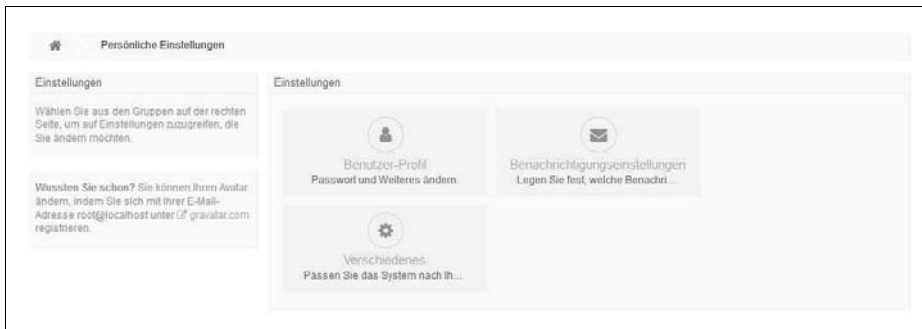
Persönliche Einstellungen

Einstellungen

Wählen Sie aus den Gruppen auf der rechten Seite, um auf Einstellungen zuzugreifen, die Sie ändern möchten.

**Wussten Sie schon?** Sie können Ihren Avatar ändern, indem Sie sich mit Ihrer E-Mail-Adresse root@localhost unter gravatar.com registrieren.

Einstellungen

Benutzer-Profil
Passwort und Weiteres ändern.

Benachrichtigungseinstellungen
Legen Sie fest, welche Benachri...

Verschiedenes
Passen Sie das System nach Ih...